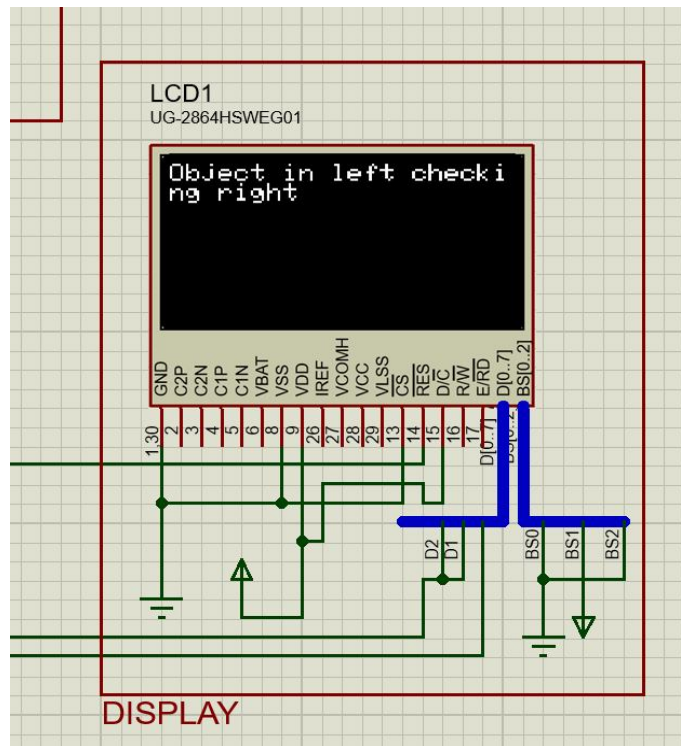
LCD1
UG-2864HSWEG01

Object in left checki
ng right

GND
C2P
C2N
C1P
C1N
VBAT
VSS
VDD
IREF
VCOMH
VCC
VLSS
$\overline{CS}$
$\overline{RES}$
D/$\overline{C}$
R/$\overline{W}$
E/$\overline{RD}$
D[0..7]
BS[0..2]

1,30
2
3
4
5
6
8
9
26
27
28
29
13
14
15
16
17

D[0..7]
BS[0..2]

D2
D1
BS0
BS1
BS2

DISPLAY